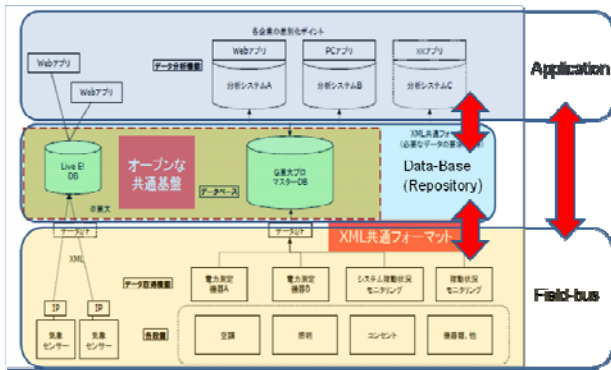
各企業の差別化ポイント

Application

Webアプリ

Webアプリ

データ分析機能

Webアプリ

分析システムA

PCアプリ

分析システムB

XXアプリ

分析システムC

XML共通フォ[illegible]
(必要なデータの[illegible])

Live E!
DB

オープンな
共通基盤

G兼大プロ
マスターDB

データベース

Data-Base
(Repository)

@東大

データIF

データIF

XML共通フォーマット

XML

データ取得機能

電力測定
機器A

電力測定
機器B

システム稼動状況
モニタリング

稼動状況
モニタリング

Field-bus

IP

IP

気象
センサー

気象
センサー

各設備

空調

照明

コンセント

機器類、他